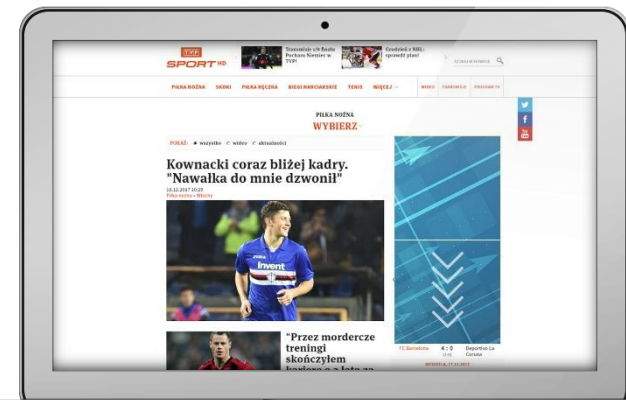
TVP SPORT HD

Transmisje z finału Pucharu Niemiec w TVP!

Grudziński w NHL: sprawdź plan!

SZUKAJ W SERWISIE

PIŁKA NOŻNA SKOKI PIŁKA RĘCZNA BIEGI NARCIARSKIE TENIS WIĘCEJ

WIDEO TRANSMISJE PROGRAM TV

PIŁKA NOŻNA
WYBIERZ

POKAŻ: wszystko wideo aktualności

Kownacki coraz bliżej kadry. "Nawałka do mnie dzwonił"

18.12.2017 10:29
Piłka nożna • Włochy

Invent

"Przez mordercze treningi skończyłem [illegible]

FC Barcelona 4 : 0 Deportivo La Coruna